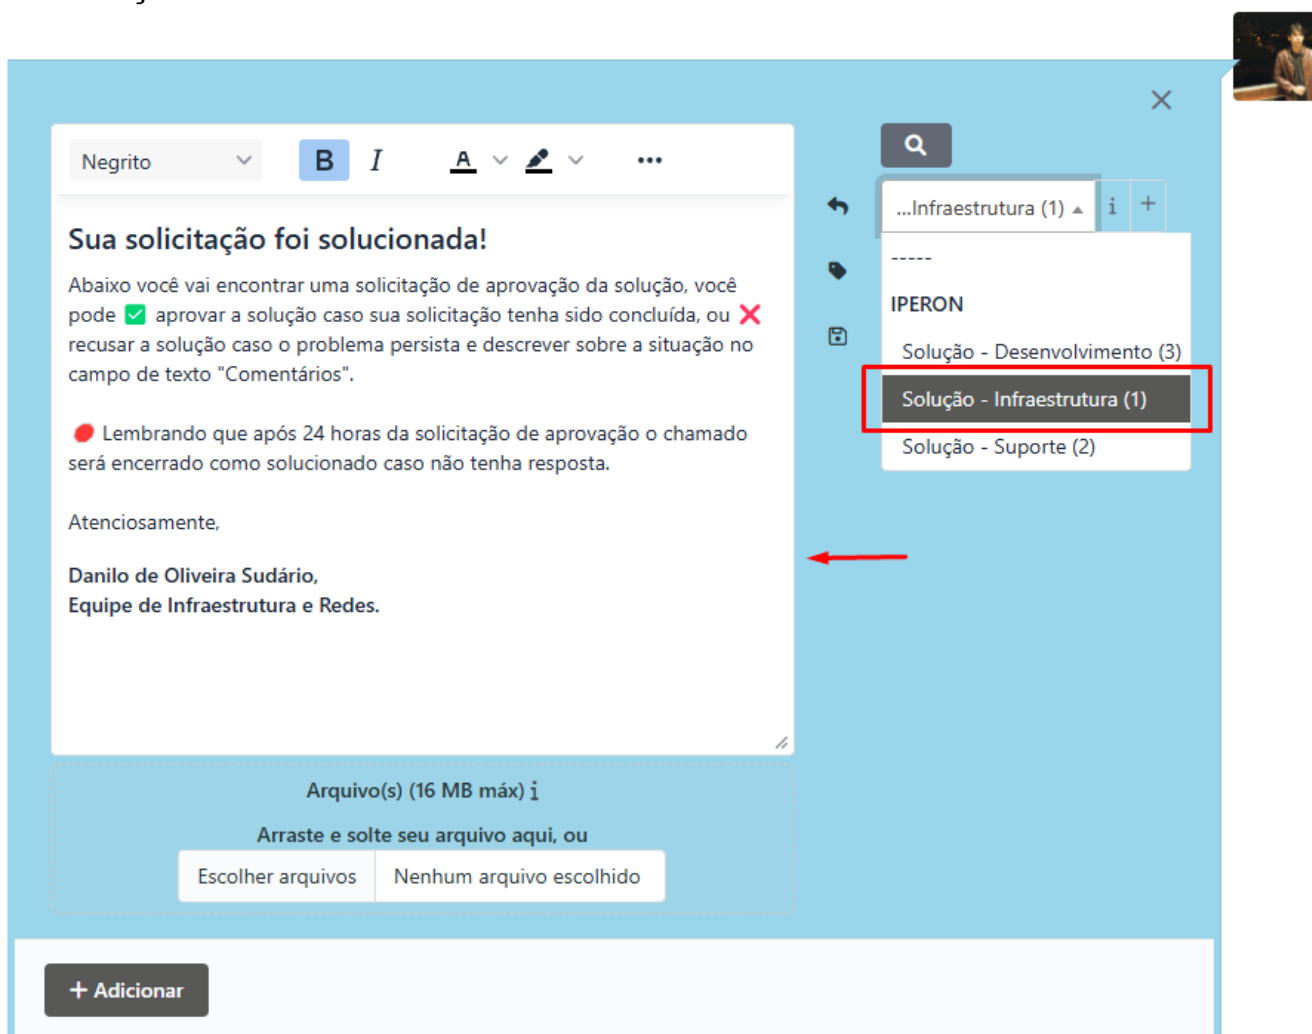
Negrito

B I A

Sua solicitação foi solucionada!

Abaixo você vai encontrar uma solicitação de aprovação da solução, você pode ✅ aprovar a solução caso sua solicitação tenha sido concluída, ou ❌ recusar a solução caso o problema persista e descrever sobre a situação no campo de texto "Comentários".

🔴 Lembrando que após 24 horas da solicitação de aprovação o chamado será encerrado como solucionado caso não tenha resposta.

Atenciosamente,

Danilo de Oliveira Sudário,
Equipe de Infraestrutura e Redes.

...Infraestrutura (1)

i +

-----

IPERON

Solução - Desenvolvimento (3)

Solução - Infraestrutura (1)

Solução - Suporte (2)

Arquivo(s) (16 MB máx) i

Arraste e solte seu arquivo aqui, ou

Escolher arquivos | Nenhum arquivo escolhido

+ Adicionar